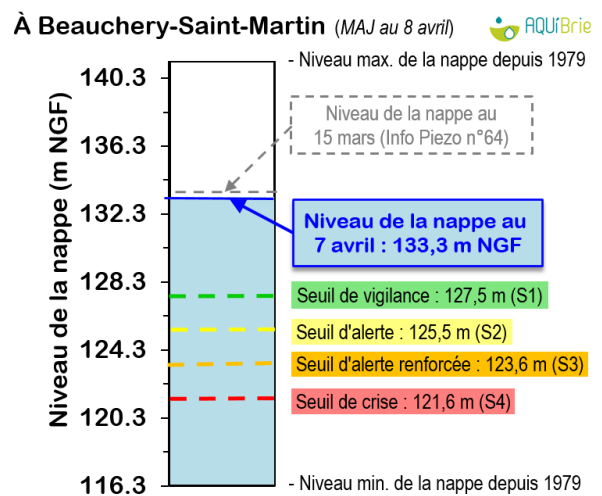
À Beauchery-Saint-Martin (MAJ au 8 avril)

AQUiBrie

- Niveau max. de la nappe depuis 1979

Niveau de la nappe au 15 mars (Info Piezo n°64)

Niveau de la nappe au 7 avril : 133,3 m NGF

Seuil de vigilance : 127,5 m (S1)

Seuil d'alerte : 125,5 m (S2)

Seuil d'alerte renforcée : 123,6 m (S3)

Seuil de crise : 121,6 m (S4)

- Niveau min. de la nappe depuis 1979

Niveau de la nappe (m NGF)

140.3
136.3
132.3
128.3
124.3
120.3
116.3